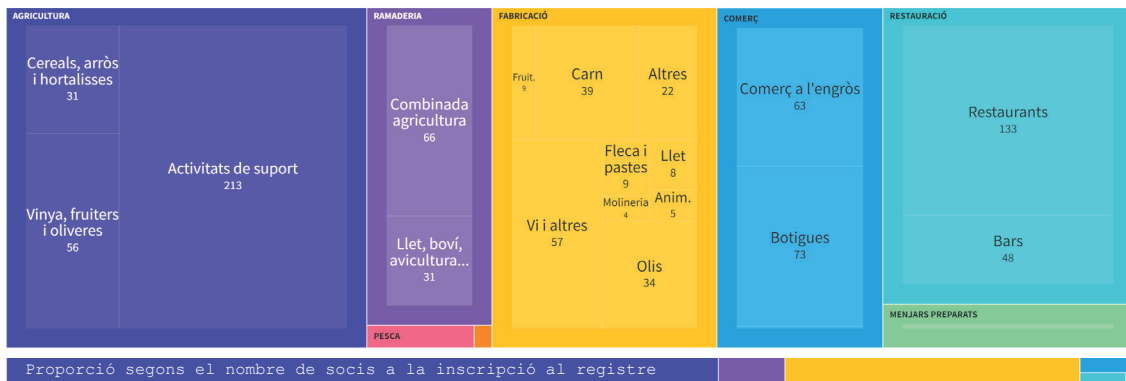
AGRICULTURA

Cereals, arròs i hortalisses
31

Vinya, fruiters i oliveres
56

Activitats de suport
213

RAMADERIA

Combinada agricultura
66

Llet, boví, avicultura...
31

PESCA

FABRICACIÓ

Fruit.
9

Carn
39

Altres
22

Fleca i pastes
9

Llet
8

Molineria
4

Anim.
5

Vi i altres
57

Olis
34

COMERÇ

Comerç a l'engròs
63

Botigues
73

RESTAURACIÓ

Restaurants
133

Bars
48

MENJARS PREPARATS

Proporció segons el nombre de socis a la inscripció al registre